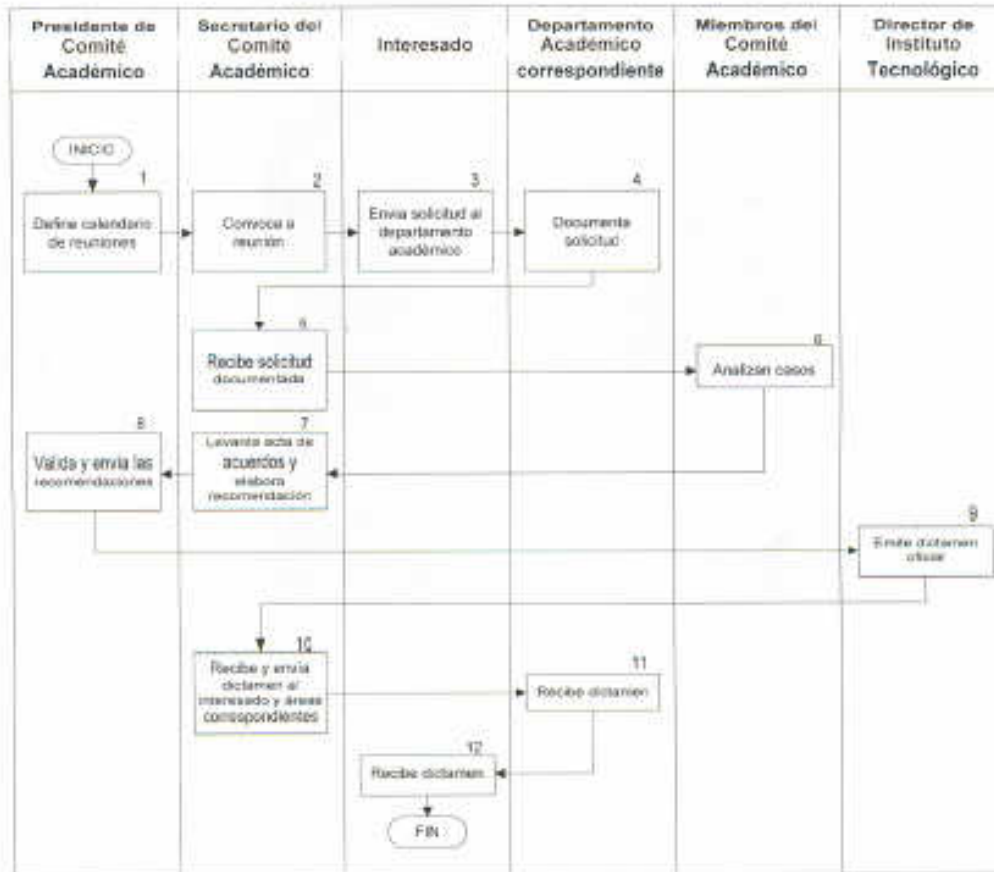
Presidente de Comité Académico

Secretario del Comité Académico

Interesado

Departamento Académico correspondiente

Miembros del Comité Académico

Director de Instituto Tecnológico

INICIO

1
Define calendario de reuniones

2
Convoca a reunión

3
Envía solicitud al departamento académico

4
Documenta solicitud

5
Recibe solicitud documentada

6
Analizan casos

7
Levanta acta de acuerdos y elabora recomendación

8
Valida y envía las recomendaciones

9
Emite dictamen oficial

10
Recibe y envía dictamen al interesado y áreas correspondientes

11
Recibe dictamen

12
Recibe dictamen

FIN